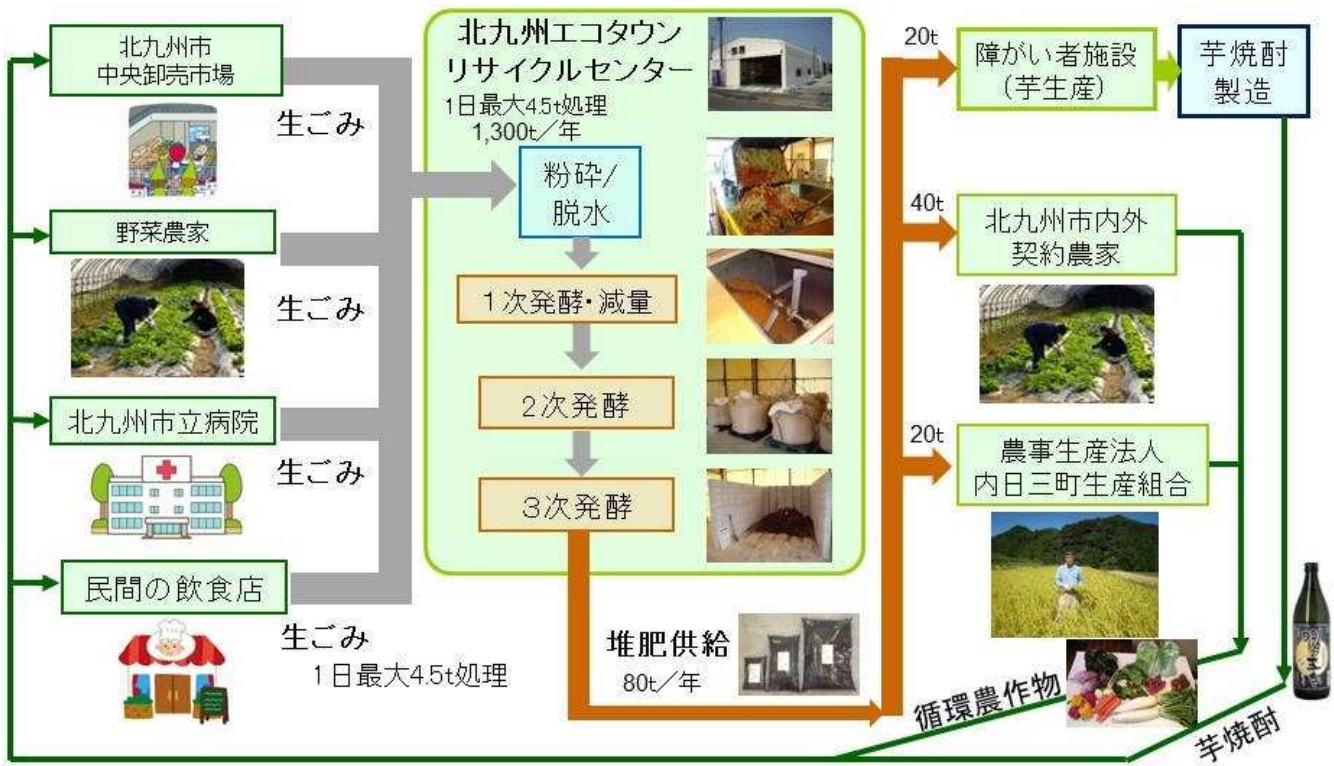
北九州市
中央卸売市場

生ごみ

野菜農家

生ごみ

北九州市立病院

生ごみ

民間の飲食店

生ごみ
1日最大4.5t処理

北九州エコタウン
リサイクルセンター
1日最大4.5t処理
1,300t／年

粉砕/
脱水

1次発酵・減量

2次発酵

3次発酵

堆肥供給
80t／年

20t
障がい者施設
（芋生産）

芋焼酎
製造

40t
北九州市内外
契約農家

20t
農事生産法人
内日三町生産組合

循環農作物

芋焼酎